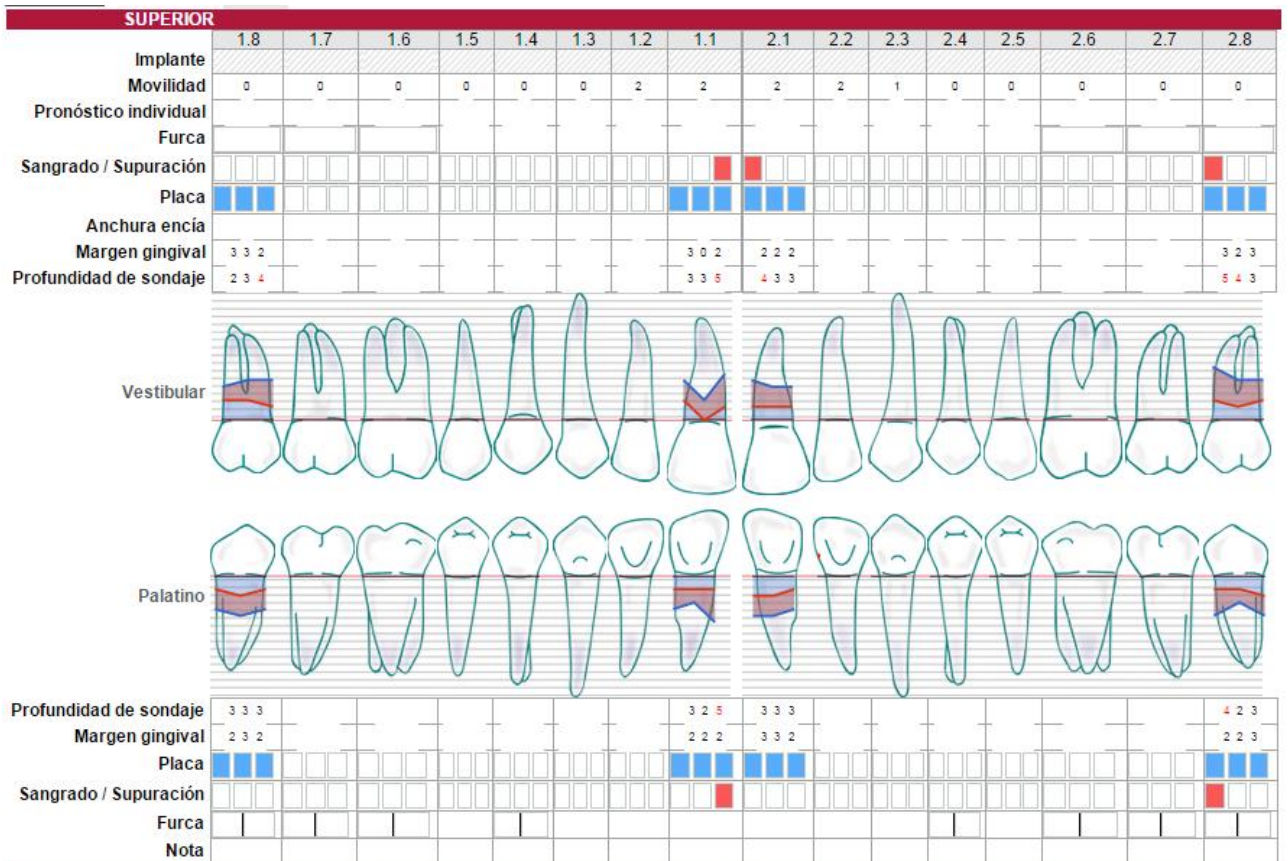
SUPERIOR

| | 1.8 | 1.7 | 1.6 | 1.5 | 1.4 | 1.3 | 1.2 | 1.1 | 2.1 | 2.2 | 2.3 | 2.4 | 2.5 | 2.6 | 2.7 | 2.8 |
|---|---|---|---|---|---|---|---|---|---|---|---|---|---|---|---|---|
| Implante | | | | | | | | | | | | | | | | |
| Movilidad | 0 | 0 | 0 | 0 | 0 | 0 | 2 | 2 | 2 | 2 | 1 | 0 | 0 | 0 | 0 | 0 |
| Pronóstico individual | | | | | | | | | | | | | | | | |
| Furca | | | | | | | | | | | | | | | | |
| Sangrado / Supuración | | | | | | | | | | | | | | | | |
| Placa | | | | | | | | | | | | | | | | |
| Anchura encía | | | | | | | | | | | | | | | | |
| Margen gingival | 3 3 2 | | | | | | | 3 0 2 | 2 2 2 | | | | | | | 3 2 3 |
| Profundidad de sondaje | 2 3 4 | | | | | | | 3 3 5 | 4 3 3 | | | | | | | 5 4 3 |

Vestibular

Palatino

| | 1.8 | 1.7 | 1.6 | 1.5 | 1.4 | 1.3 | 1.2 | 1.1 | 2.1 | 2.2 | 2.3 | 2.4 | 2.5 | 2.6 | 2.7 | 2.8 |
|---|---|---|---|---|---|---|---|---|---|---|---|---|---|---|---|---|
| Profundidad de sondaje | 3 3 3 | | | | | | | 3 2 5 | 3 3 3 | | | | | | | 4 2 3 |
| Margen gingival | 2 3 2 | | | | | | | 2 2 2 | 3 3 2 | | | | | | | 2 2 3 |
| Placa | | | | | | | | | | | | | | | | |
| Sangrado / Supuración | | | | | | | | | | | | | | | | |
| Furca | | | | | | | | | | | | | | | | |
| Nota | | | | | | | | | | | | | | | | |